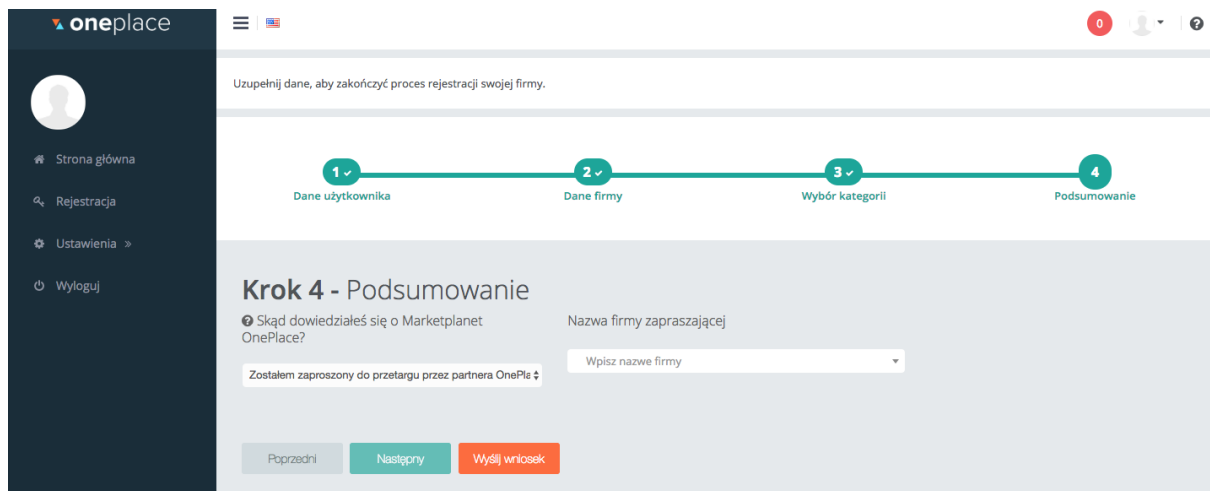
oneplace

0

Strona główna

Rejestracja

Ustawienia »

Wyloguj

Uzupełnij dane, aby zakończyć proces rejestracji swojej firmy.

1 ✓
Dane użytkownika

2 ✓
Dane firmy

3 ✓
Wybór kategorii

4
Podsumowanie

Krok 4 - Podsumowanie

Skąd dowiedziałeś się o Marketplanet OnePlace?

Zostałem zaproszony do przetargu przez partnera OnePla

Nazwa firmy zapraszającej

Wpisz nazwe firmy

Poprzedni

Następny

Wyślij wniosek